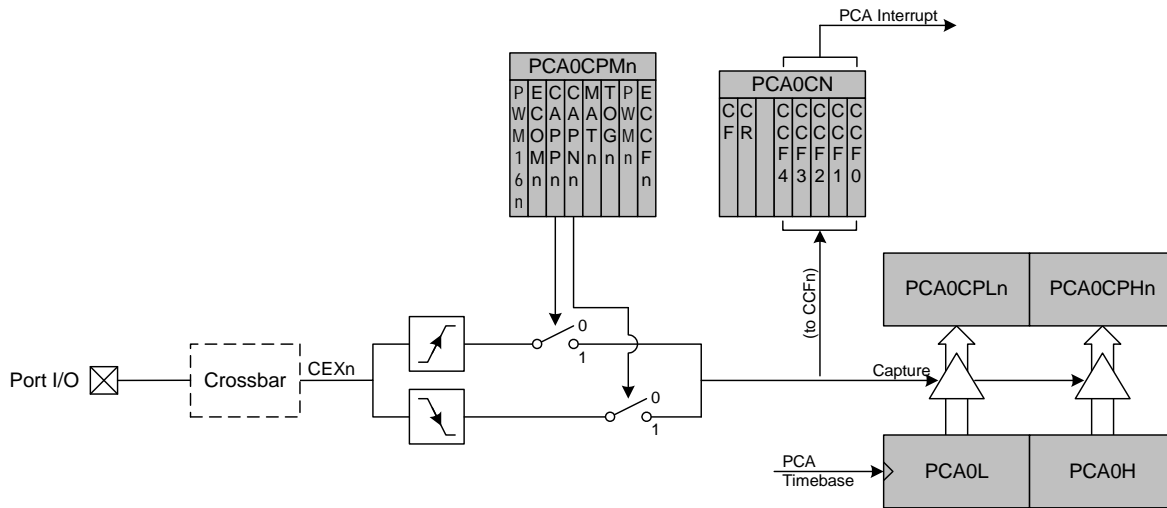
PCA Interrupt

PCA0CPMn

PWM16n | ECOMn | CAPPn | CAPNn | MATn | TOGn | PWMn | ECCFn

PCA0CN

CF | CR | | CCF4 | CCF3 | CCF2 | CCF1 | CCF0

(to CCFn)

PCA0CPLn

PCA0CPHn

Port I/O

Crossbar

CEXn

0

1

0

1

Capture

PCA Timebase

PCA0L

PCA0H